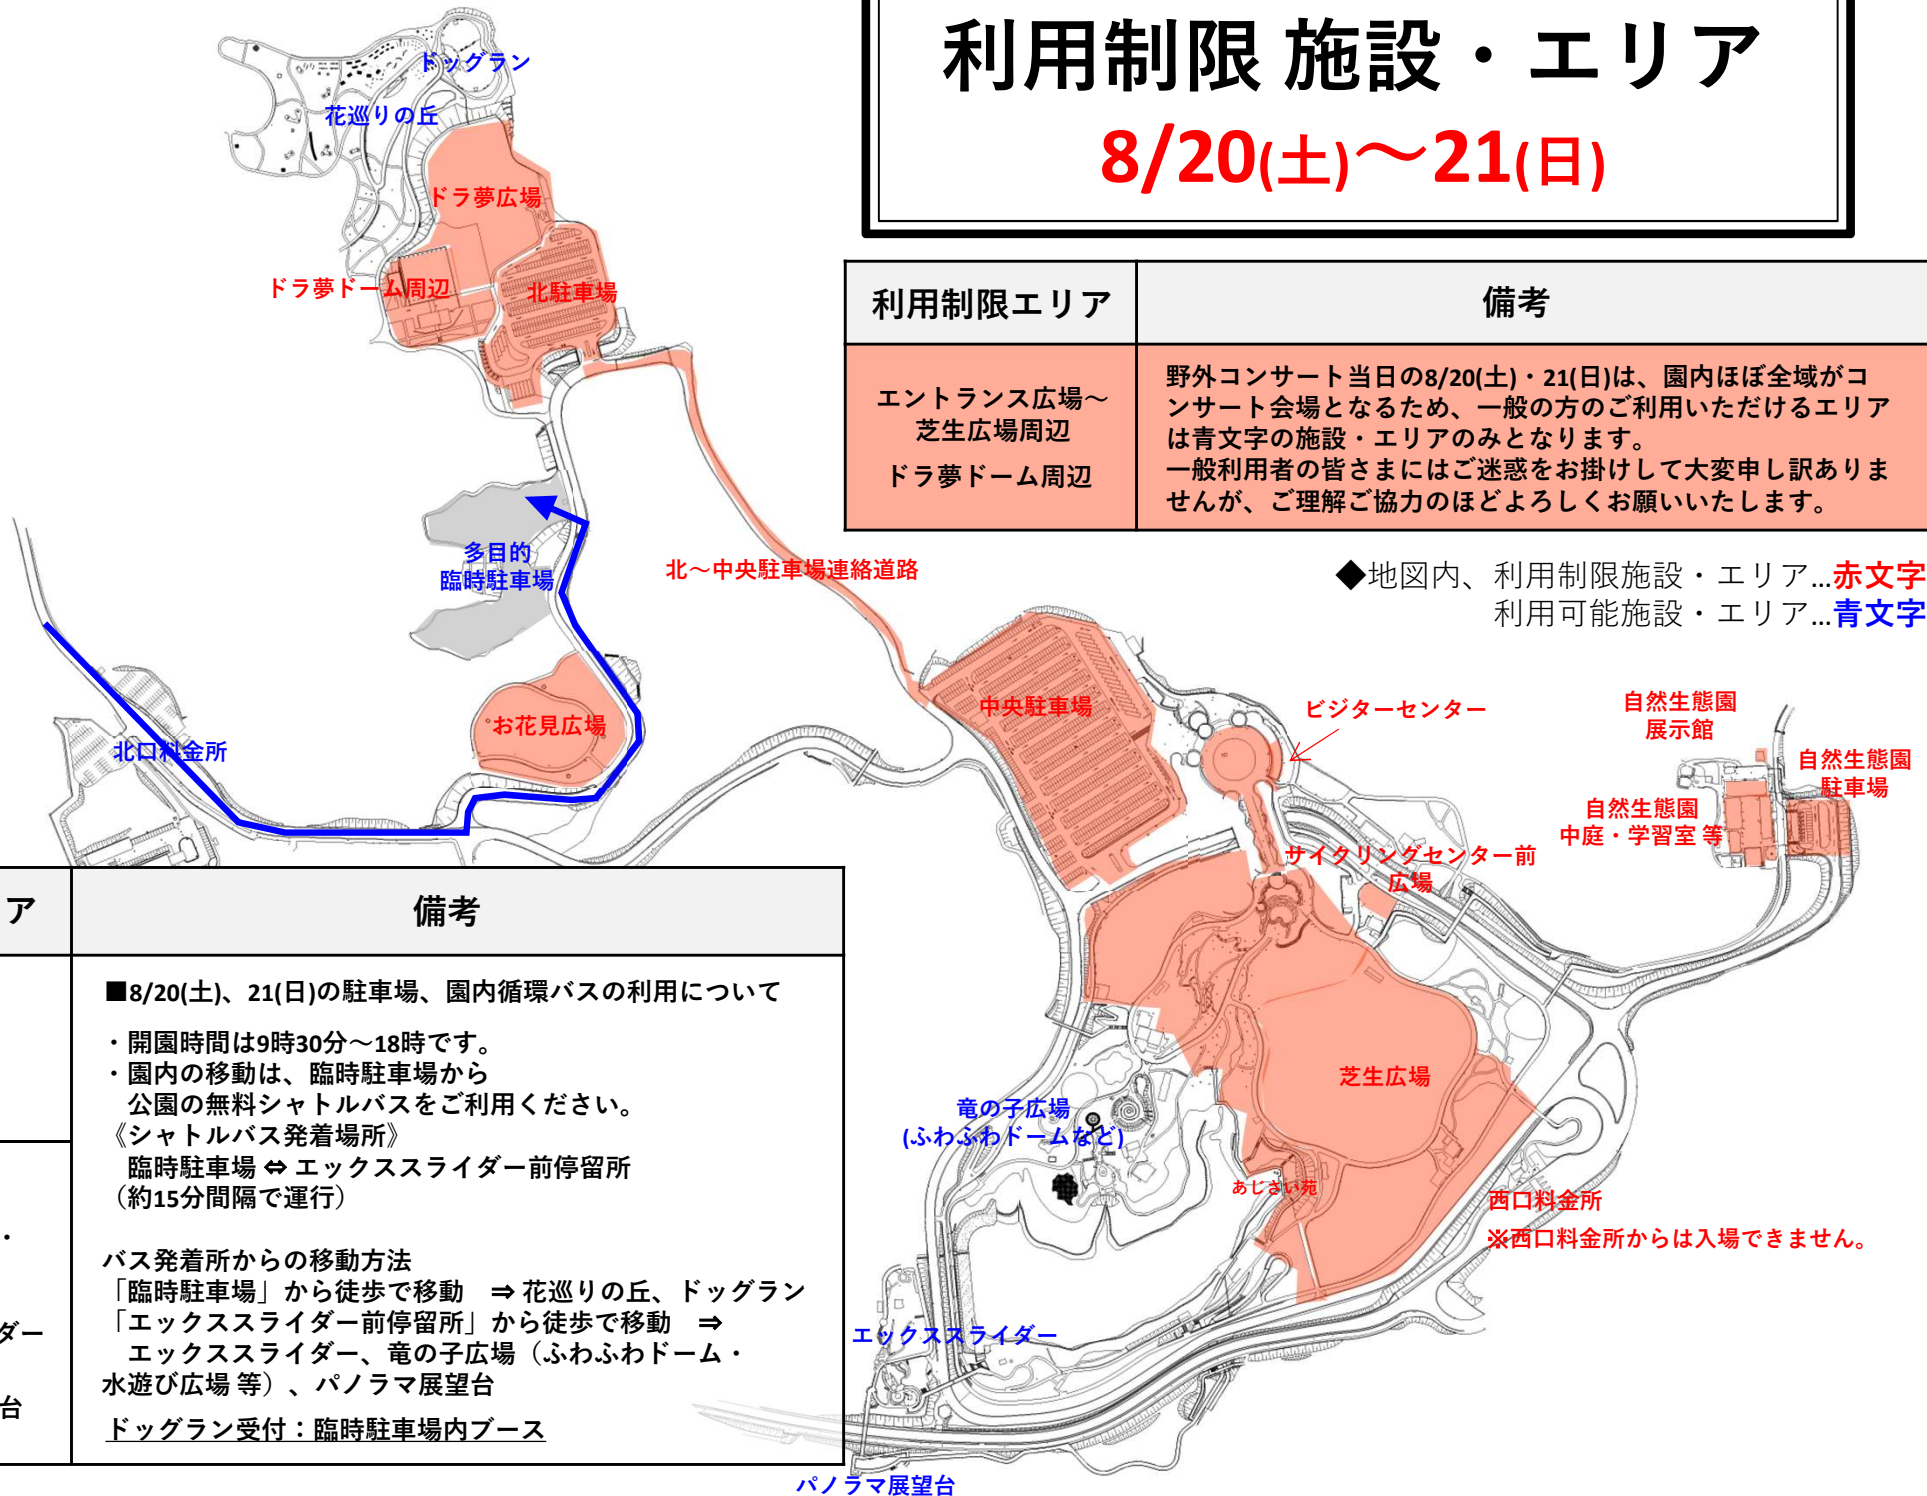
利用制限 施設・エリア
8/20(土)〜21(日)

| 利用制限エリア | 備考 |
|---|---|
| エントランス広場〜芝生広場周辺 ドラ夢ドーム周辺 | 野外コンサート当日の8/20(土)・21(日)は、園内ほぼ全域がコンサート会場となるため、一般の方のご利用いただけるエリアは青文字の施設・エリアのみとなります。一般利用者の皆さまにはご迷惑をお掛けして大変申し訳ありませんが、ご理解ご協力のほどよろしくお願いいたします。 |

◆地図内、利用制限施設・エリア…赤文字
利用可能施設・エリア…青文字

ドッグラン
花巡りの丘
ドラ夢広場
ドラ夢ドーム周辺
北駐車場
多目的臨時駐車場
北〜中央駐車場連絡道路
お花見広場
北口料金所
中央駐車場
ビジターセンター
自然生態園展示館
自然生態園駐車場
自然生態園中庭・学習室 等
サイクリングセンター前広場
芝生広場
竜の子広場(ふわふわドームなど)
あじさい苑
西口料金所
※西口料金所からは入場できません。
エックススライダー
パノラマ展望台

| ア | 備考 |
|---|---|
| ・ ダー 台 | ■8/20(土)、21(日)の駐車場、園内循環バスの利用について<br>・開園時間は9時30分〜18時です。<br>・園内の移動は、臨時駐車場から公園の無料シャトルバスをご利用ください。<br>《シャトルバス発着場所》<br>臨時駐車場 ⇔ エックススライダー前停留所<br>(約15分間隔で運行)<br>バス発着所からの移動方法<br>「臨時駐車場」から徒歩で移動 ⇒ 花巡りの丘、ドッグラン<br>「エックススライダー前停留所」から徒歩で移動 ⇒ エックススライダー、竜の子広場（ふわふわドーム・水遊び広場 等）、パノラマ展望台<br>ドッグラン受付：臨時駐車場内ブース |